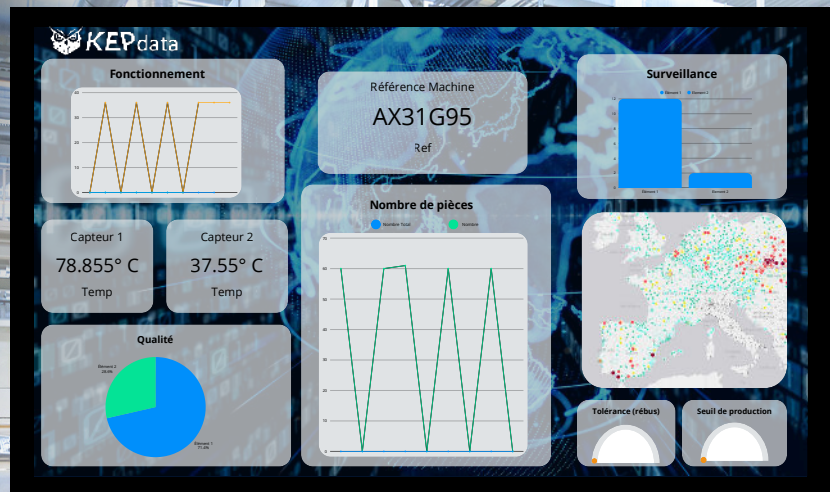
KEPdata

Fonctionnement

30
20
10
0

Référence Machine

AX31G95

Ref

Surveillance

Element 1 Element 2

Element 1 Element 2

Capteur 1

78.855° C

Temp

Capteur 2

37.55° C

Temp

Nombre de pièces

Nombre Total Nombre

60
50
40
30
20
10
0

Qualité

Element 2
28.9%

Element 1
71.0%

Tolérance (rébus)

Seuil de production